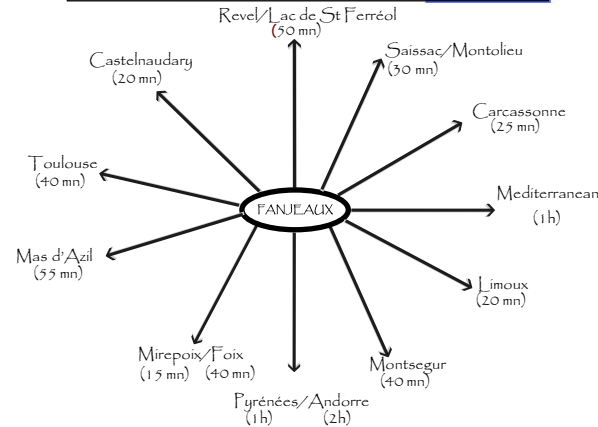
Revel/Lac de St Ferréol
(50 mn)

Saissac/Montolieu
(30 mn)

Castelnaudary
(20 mn)

Carcassonne
(25 mn)

Toulouse
(40 mn)

FANJEAUX

Mediterranean
(1 h)

Mas d'Azil
(55 mn)

Limoux
(20 mn)

Mirepoix/Foix
(15 mn) (40 mn)

Montsegur
(40 mn)

Pyrénées/Andorre
(1 h) (2h)